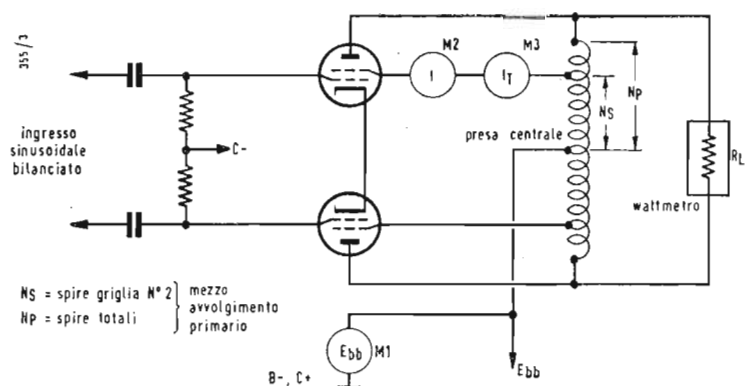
355/3

ingresso sinusoidale bilanciato

C-

M2

M3

I

$I_T$

presa centrale

$N_S$

$N_P$

$R_L$

wattmetro

$N_S$ = spire griglia N° 2
$N_P$ = spire totali

mezzo avvolgimento primario

$E_{bb}$ M1

B-, C+

$E_{bb}$